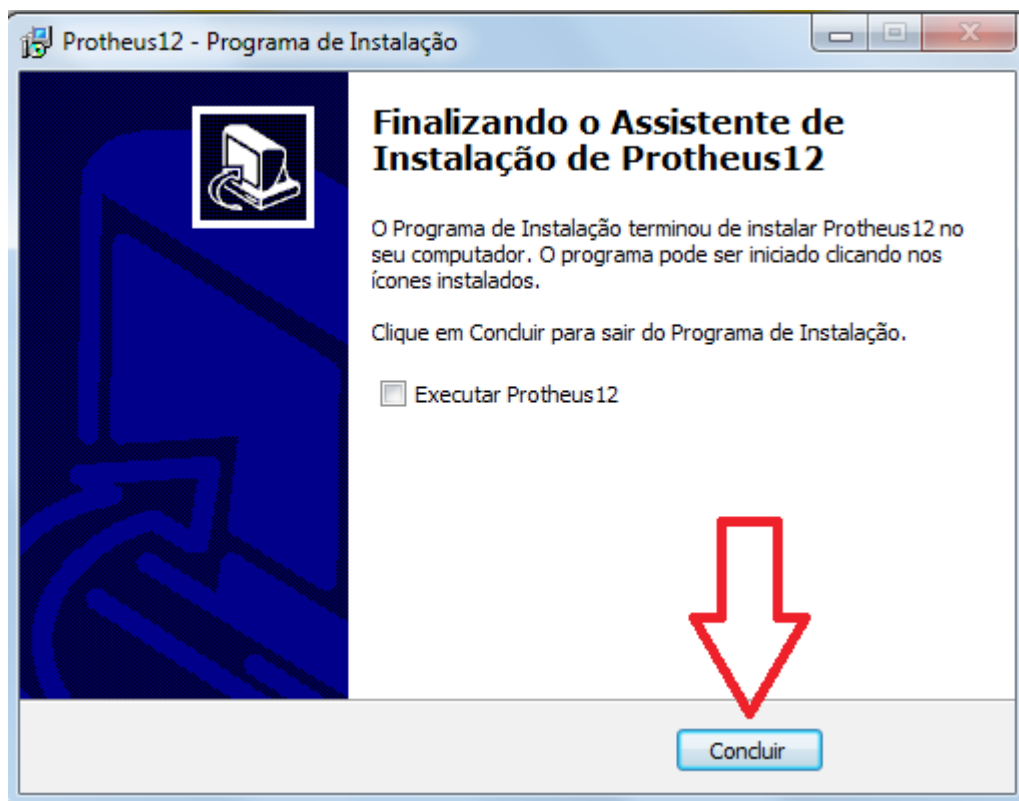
Protheus12 - Programa de Instalação

Finalizando o Assistente de Instalação de Protheus12

O Programa de Instalação terminou de instalar Protheus12 no seu computador. O programa pode ser iniciado clicando nos ícones instalados.

Clique em Concluir para sair do Programa de Instalação.

Executar Protheus12

Concluir